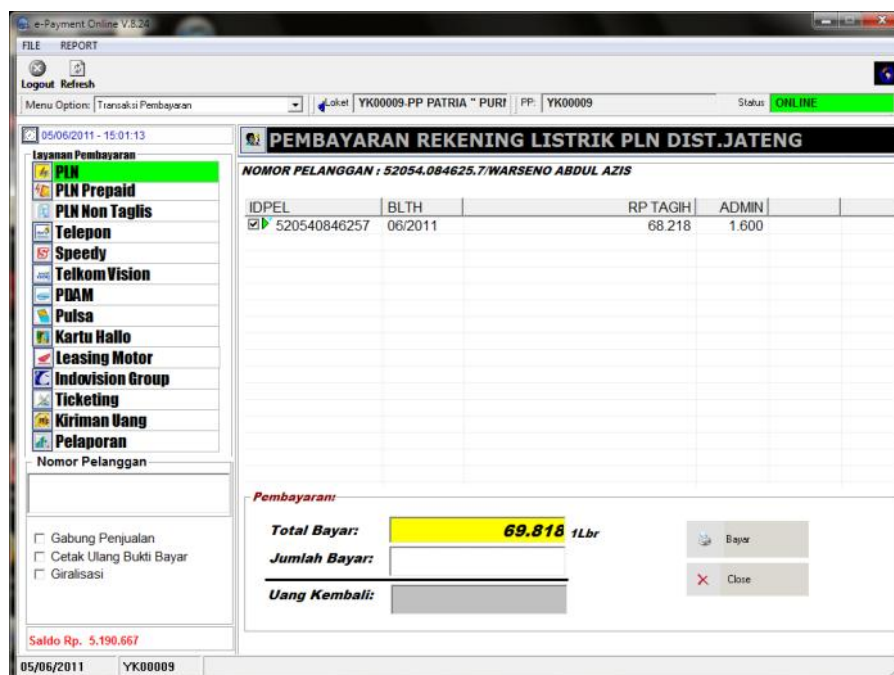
e-Payment Online V.8.24

FILE REPORT

Logout Refresh

Menu Option: Transaksi Pembayaran

Loket YK00009-PP PATRIA " PURI PP: YK00009 Status ONLINE

05/06/2011 - 15:01:13

Layanan Pembayaran

PLN
PLN Prepaid
PLN Non Taglis
Telepon
Speedy
Telkom Vision
PDAM
Pulsa
Kartu Hallo
Leasing Motor
Indovision Group
Ticketing
Kiriman Uang
Pelaporan

Nomor Pelanggan

Gabung Penjualan
Cetak Ulang Bukti Bayar
Giralisasi

Saldo Rp. 5.190.667

PEMBAYARAN REKENING LISTRIK PLN DIST.JATENG

NOMOR PELANGGAN : 52054.084625.7/WARSENO ABDUL AZIS

| IDPEL | BLTH | RP TAGIH | ADMIN |
|---|---|---|---|
| 520540846257 | 06/2011 | 68.218 | 1.600 |

Pembayaran:

Total Bayar: 69.818 1Lbr

Jumlah Bayar:

Uang Kembali:

Bayar

Close

05/06/2011 YK00009